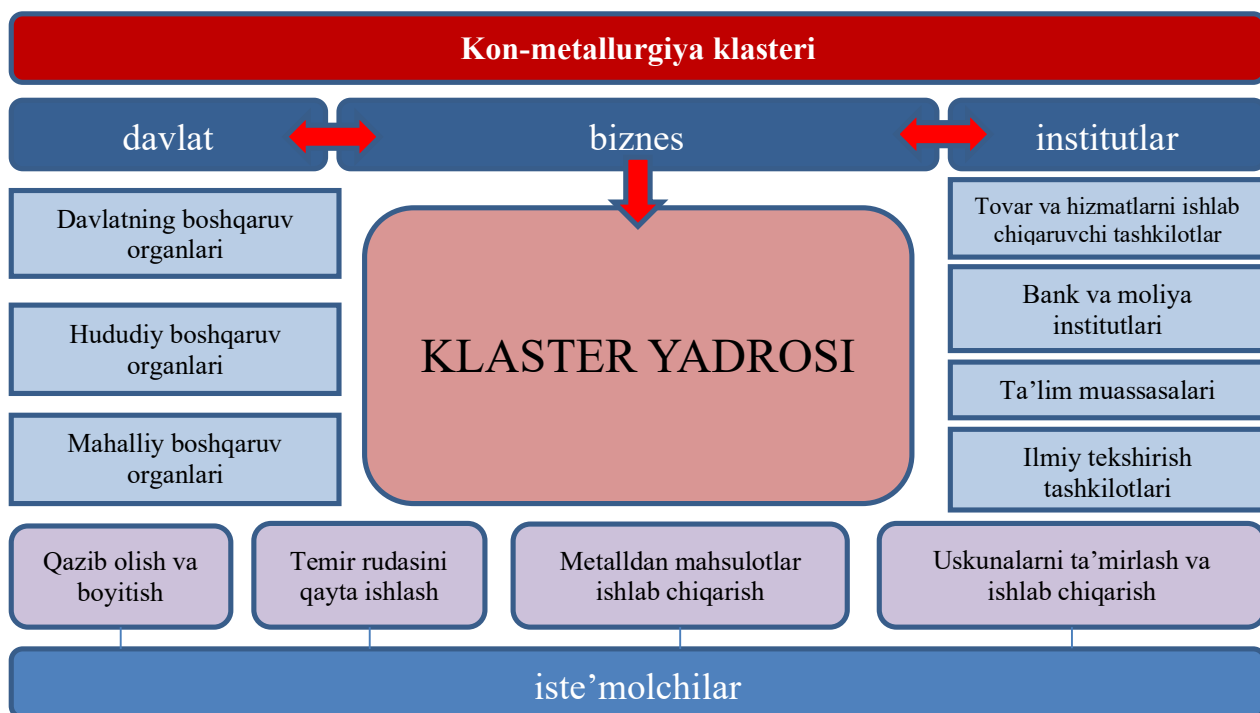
Kon-metallurgiya klasteri

davlat

biznes

institutlar

Davlatning boshqaruv organlari

Hududiy boshqaruv organlari

Mahalliy boshqaruv organlari

KLASTER YADROSI

Tovar va hizmatlarni ishlab chiqaruvchi tashkilotlar

Bank va moliya institutlari

Ta'lim muassasalari

Ilmiy tekshirish tashkilotlari

Qazib olish va boyitish

Temir rudasini qayta ishlash

Metalldan mahsulotlar ishlab chiqarish

Uskunalarni ta'mirlash va ishlab chiqarish

iste'molchilar